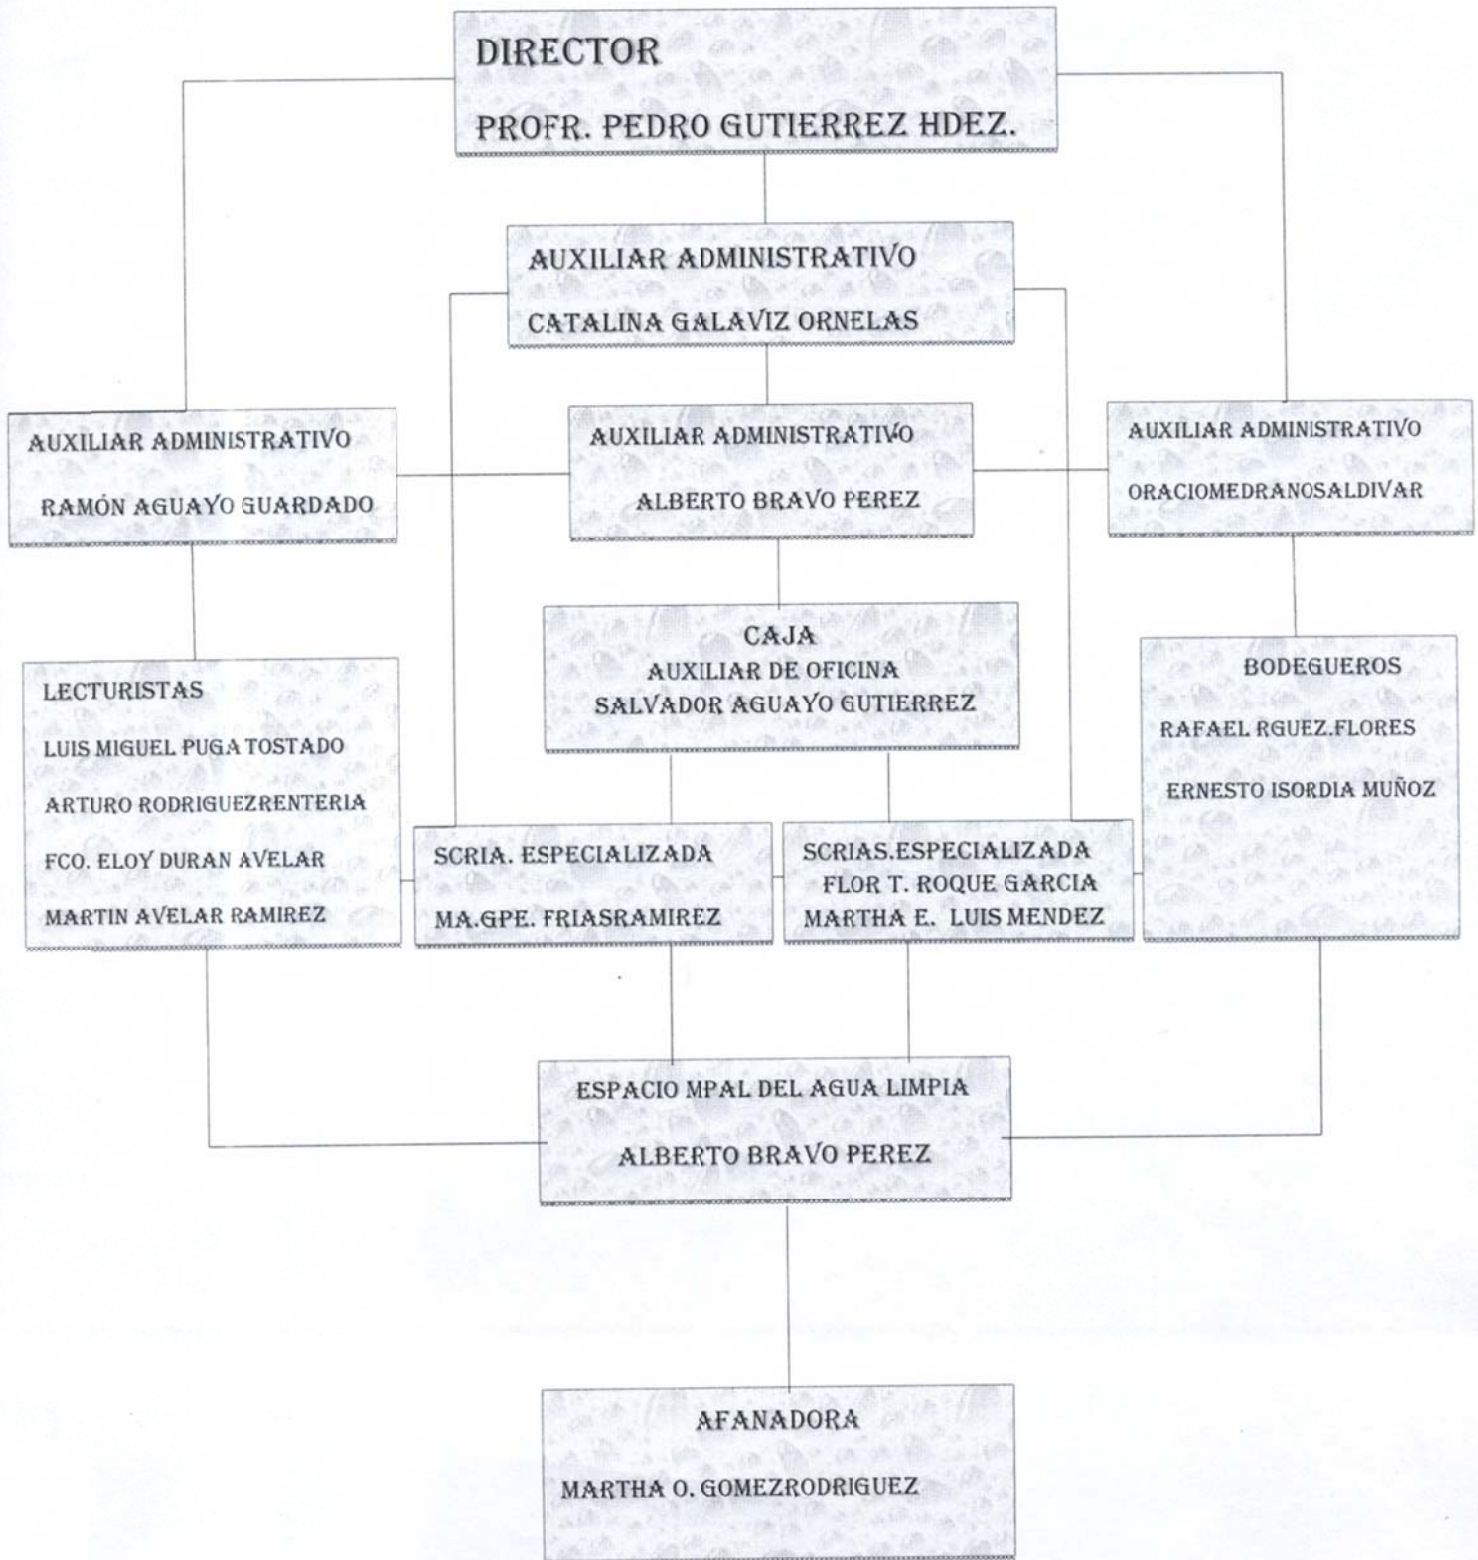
DIRECTOR

PROFR. PEDRO GUTIERREZ HDEZ.

AUXILIAR ADMINISTRATIVO

CATALINA GALAVIZ ORNELAS

AUXILIAR ADMINISTRATIVO

RAMÓN AGUAYO GUARDADO

AUXILIAR ADMINISTRATIVO

ALBERTO BRAVO PEREZ

AUXILIAR ADMINISTRATIVO

ORACIOMEDRANOSALDIVAR

CAJA
AUXILIAR DE OFICINA
SALVADOR AGUAYO GUTIERREZ

LECTURISTAS

LUIS MIGUEL PUGA TOSTADO

ARTURO RODRIGUEZRENTERIA

FCO. ELOY DURAN AVELAR

MARTIN AVELAR RAMIREZ

BODEGUEROS

RAFAEL RGUEZ.FLORES

ERNESTO ISORDIA MUÑOZ

SCRIA. ESPECIALIZADA

MA.GPE. FRIASRAMIREZ

SCRIAS.ESPECIALIZADA
FLOR T. ROQUE GARCIA
MARTHA E. LUIS MENDEZ

ESPACIO MPAL DEL AGUA LIMPIA

ALBERTO BRAVO PEREZ

AFANADORA

MARTHA O. GOMEZRODRIGUEZ